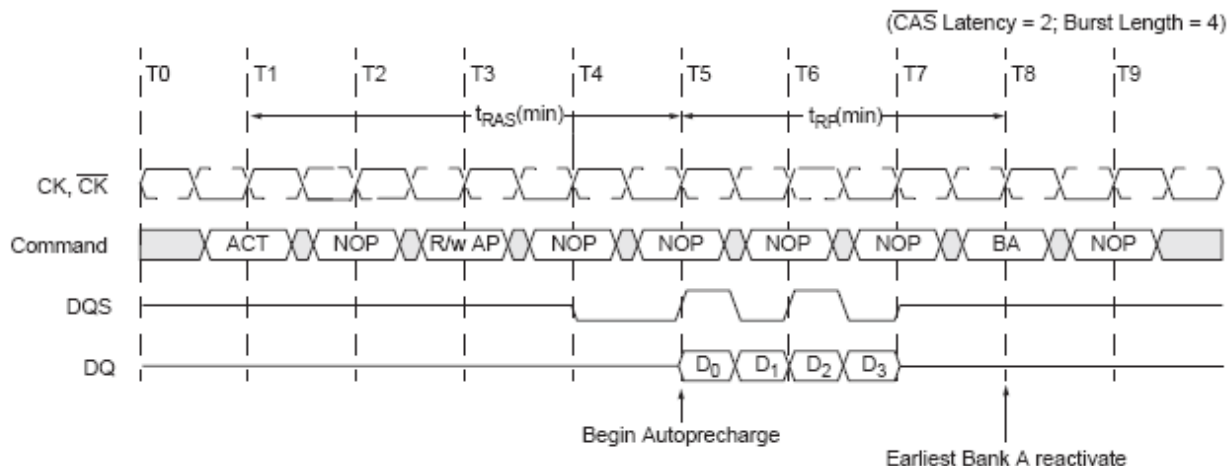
($\overline{CAS}$ Latency = 2; Burst Length = 4)

T0 T1 T2 T3 T4 T5 T6 T7 T8 T9

$t_{RAS}$(min)

$t_{RP}$(min)

CK, $\overline{CK}$

Command ACT NOP R/w AP NOP NOP NOP NOP BA NOP

DQS

DQ $D_0$ $D_1$ $D_2$ $D_3$

Begin Autoprecharge

Earliest Bank A reactivate